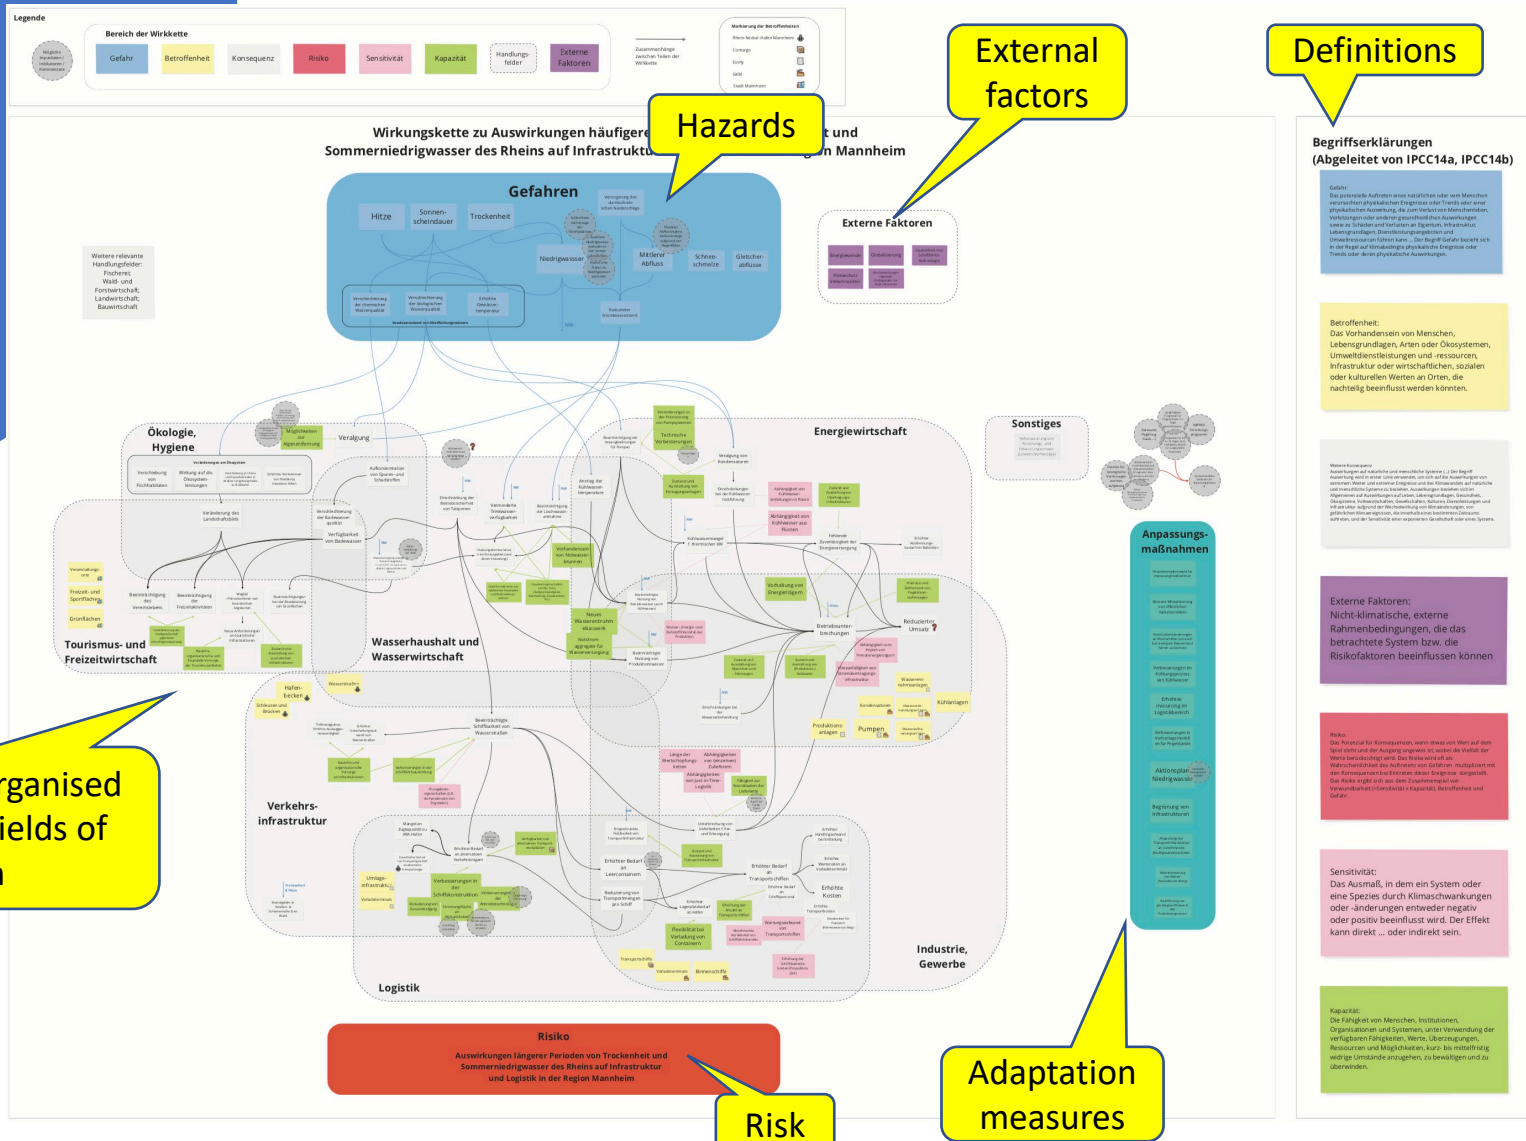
Legende

Bereich der Wirkkette

Gefahr | Betroffenheit | Konsequenz | Risiko | Sensitivität | Kapazität | Handlungsfelder | Externe Faktoren

Zusammenhänge zwischen Teilen der Wirkkette

Markierung der Betroffenheiten

External factors

Definitions

Hazards

Wirkungskette zu Auswirkungen häufigere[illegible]t und Sommerniedrigwasser des Rheins auf Infrastrukt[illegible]n Mannheim

Gefahren

Hitze | Sonnenscheindauer | Trockenheit

Niedrigwasser | Mittlerer Abfluss | Schneeschmelze | Gletscherabfluss

Externe Faktoren

Weitere relevante Handlungsfelder: Fischerei; Wald- und Forstwirtschaft; Landwirtschaft; Bauwirtschaft

Ökologie, Hygiene

Veralgung

Energiewirtschaft

Sonstiges

Anpassungsmaßnahmen

Tourismus- und Freizeitwirtschaft

Wasserhaushalt und Wasserwirtschaft

Verkehrsinfrastruktur

Logistik

Industrie, Gewerbe

Betriebsunterbrechungen

Reduzierter Umsatz

Kühlanlagen

Pumpen

Produktionsanlagen

Erhöhter Bedarf an Transportschiffen

Erhöhte Kosten

Binnenschiffe

Risiko

Auswirkungen längerer Perioden von Trockenheit und Sommerniedrigwasser des Rheins auf Infrastruktur und Logistik in der Region Mannheim

Risk

Adaptation measures

rganised ields of

Begriffserklärungen (Abgeleitet von IPCC14a, IPCC14b)

Betroffenheit:
Das Vorhandensein von Menschen, Lebensgrundlagen, Arten oder Ökosystemen, Umweltdienstleistungen und -ressourcen, Infrastruktur oder wirtschaftlichen, sozialen oder kulturellen Werten an Orten, die nachteilig beeinflusst werden könnten.

Externe Faktoren:
Nicht-klimatische, externe Rahmenbedingungen, die das betrachtete System bzw. die Risikofaktoren beeinflussen können

Sensitivität:
Das Ausmaß, in dem ein System oder eine Spezies durch Klimaschwankungen oder -änderungen entweder negativ oder positiv beeinflusst wird. Der Effekt kann direkt ... oder indirekt sein.